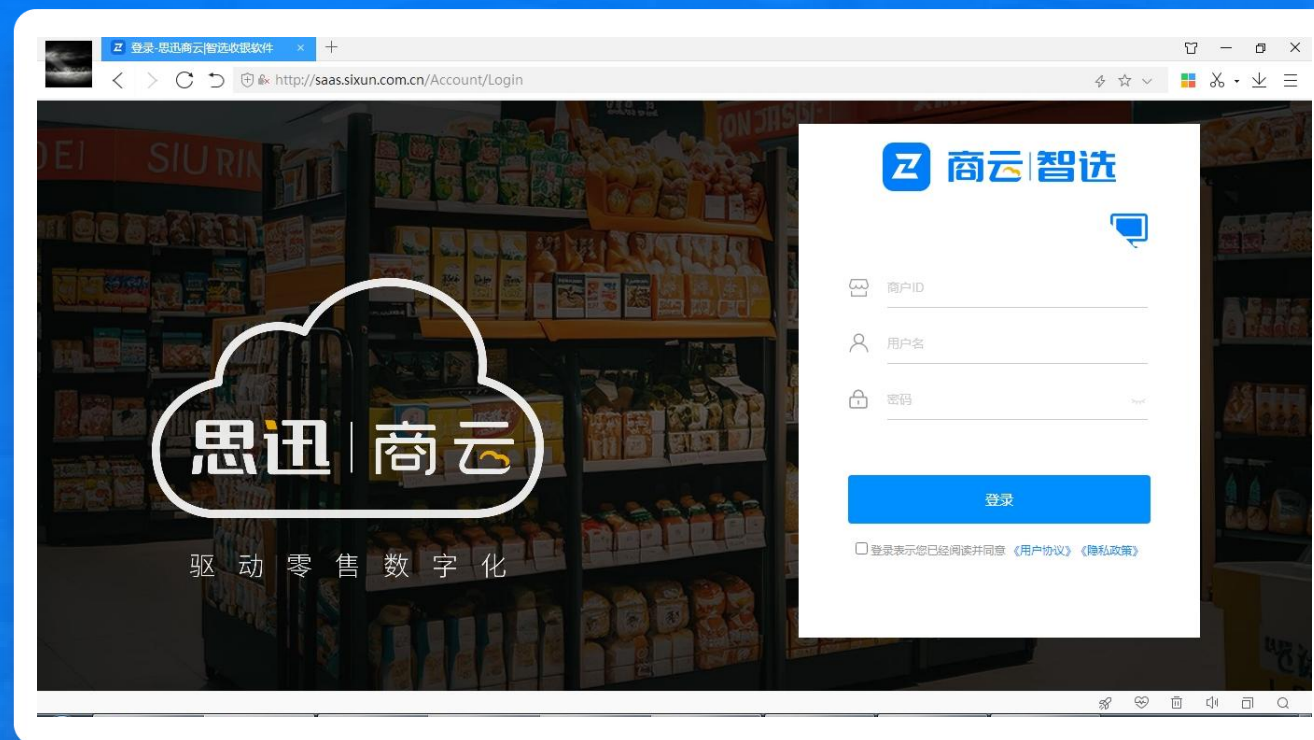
登录-思迅商云|智选收银软件 ×
+
http://saas.sixun.com.cn/Account/Login

DEI SIU RIN ON JASC

思迅|商云
驱 动 零 售 数 字 化

商云|智选

商户ID
用户名
密码

登录

登录表示您已经阅读并同意《用户协议》《隐私政策》